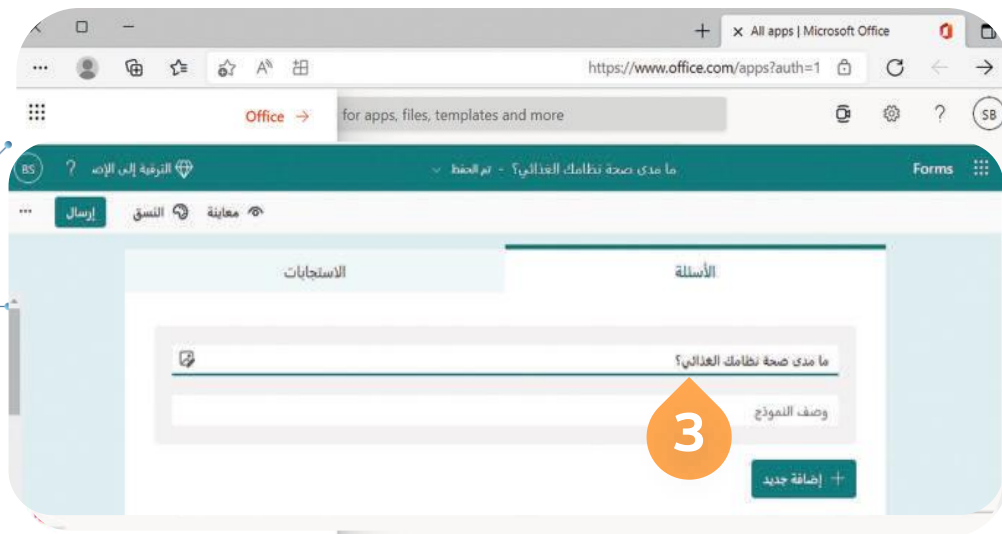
All apps | Microsoft Office

https://www.office.com/apps?auth=1

Office →

for apps, files, templates and more

SB

Forms

ما مدى صحة نظامك الغذائي؟ - تم الحفظ

الترقية إلى الإص

BS

معاينة

النسق

إرسال

...

الأسئلة

الاستجابات

ما مدى صحة نظامك الغذائي؟

وصف النموذج

3

+ إضافة جديد